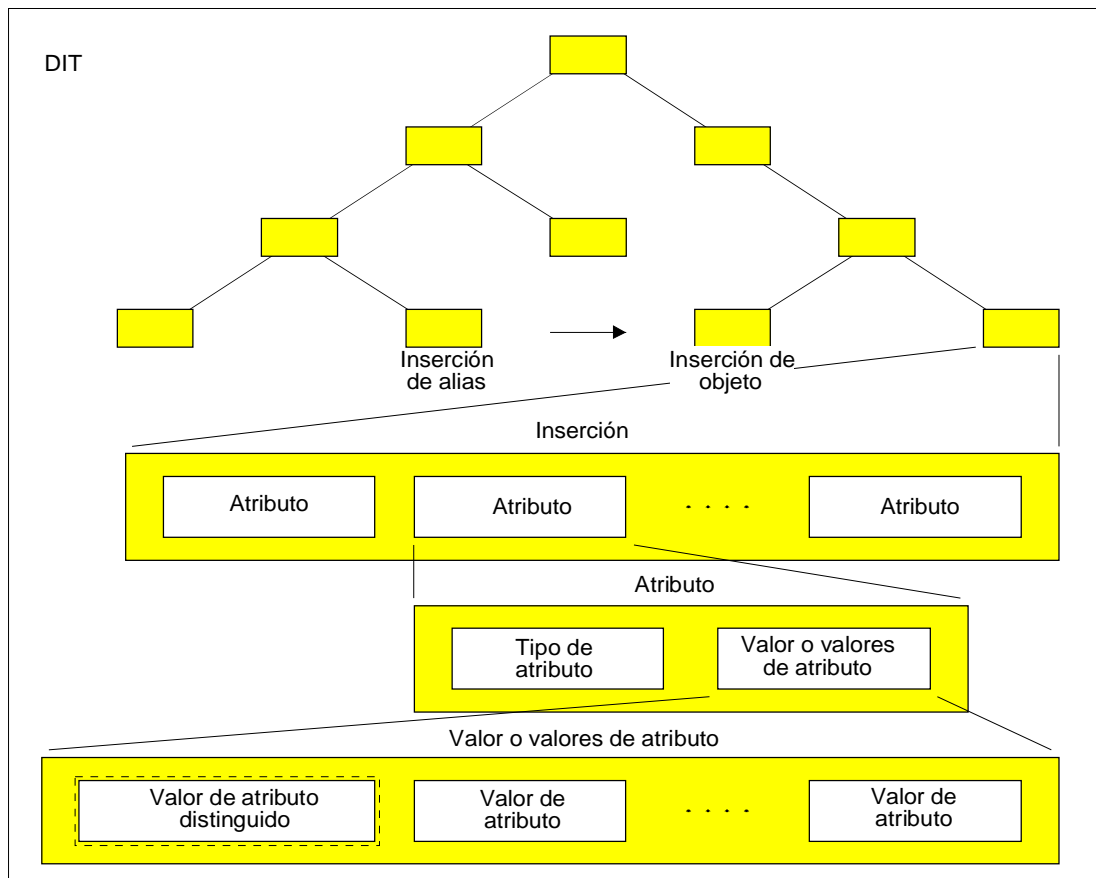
DIT

Inserción de alias

Inserción de objeto

Inserción

Atributo

Atributo

. . . .

Atributo

Atributo

Tipo de atributo

Valor o valores de atributo

Valor o valores de atributo

Valor de atributo distinguido

Valor de atributo

. . . .

Valor de atributo